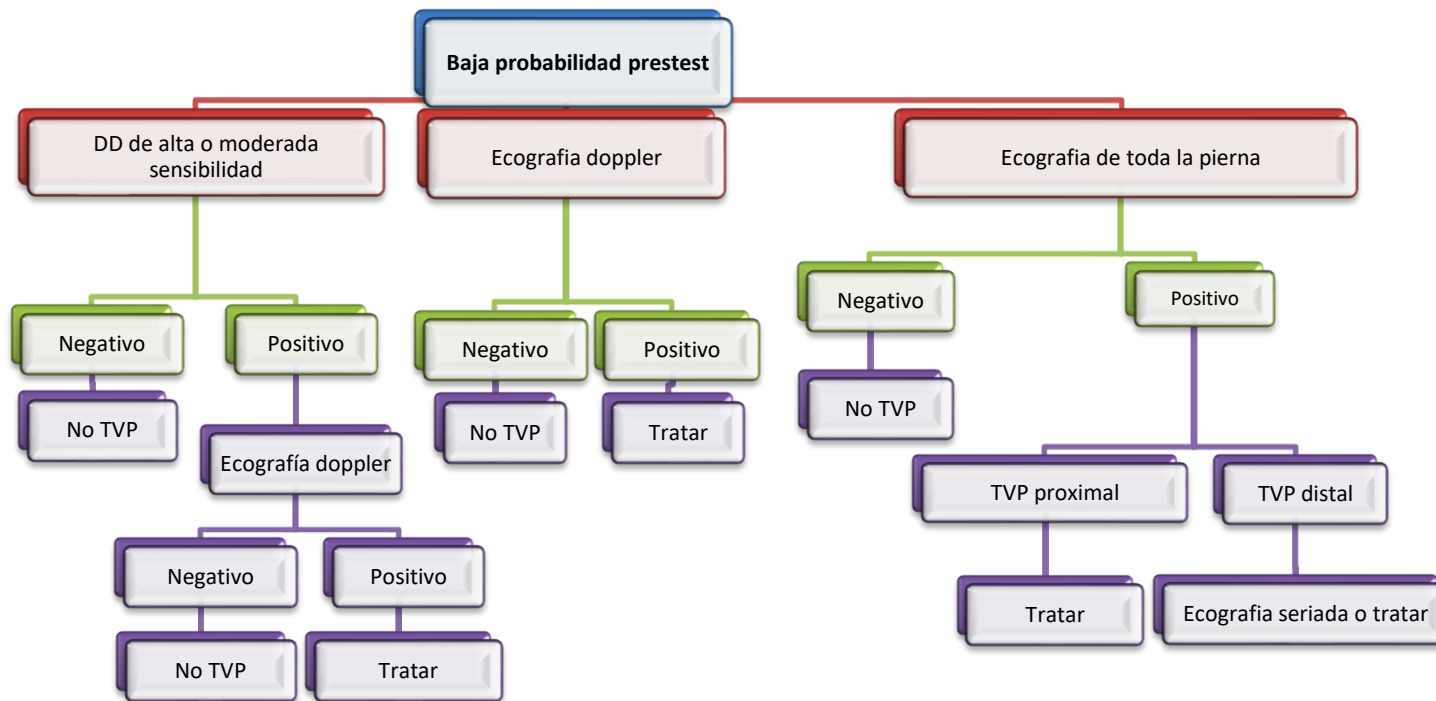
Baja probabilidad prestest

DD de alta o moderada sensibilidad

Negativo

No TVP

Positivo

Ecografía doppler

Negativo

No TVP

Positivo

Tratar

Ecografia doppler

Negativo

No TVP

Positivo

Tratar

Ecografia de toda la pierna

Negativo

No TVP

Positivo

TVP proximal

Tratar

TVP distal

Ecografia seriada o tratar